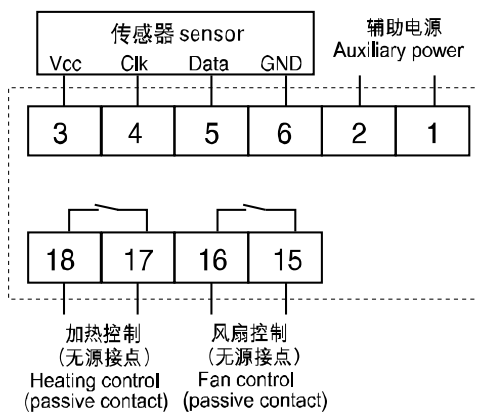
传感器 sensor
Vcc Clk Data GND

辅助电源
Auxiliary power

| 3 | 4 | 5 | 6 | 2 | 1 |
|---|---|---|---|---|---|

| 18 | 17 | 16 | 15 |
|---|---|---|---|

加热控制
(无源接点)
Heating control
(passive contact)

风扇控制
(无源接点)
Fan control
(passive contact)